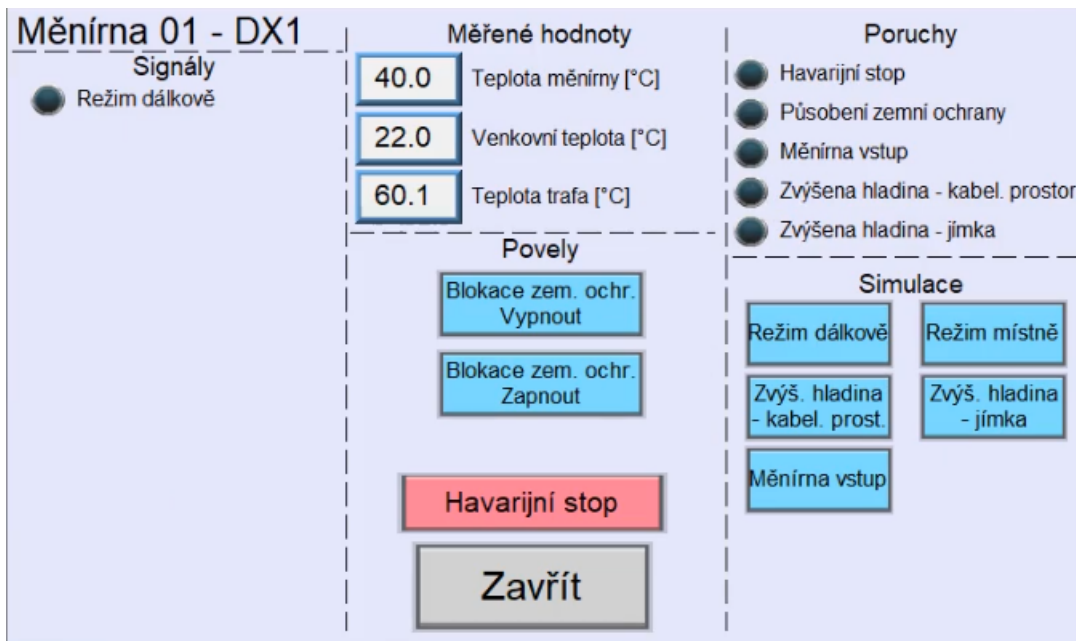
Měnírna 01 - DX1

Signály

Režim dálkově

Měřené hodnoty

40.0 Teplota měnírny [°C]

22.0 Venkovní teplota [°C]

60.1 Teplota trafa [°C]

Povely

Blokace zem. ochr. Vypnout

Blokace zem. ochr. Zapnout

Havarijní stop

Zavřít

Poruchy

Havarijní stop

Působení zemní ochrany

Měnírna vstup

Zvýšena hladina - kabel. prostor

Zvýšena hladina - jímka

Simulace

Režim dálkově

Režim místně

Zvýš. hladina - kabel. prost.

Zvýš. hladina - jímka

Měnírna vstup